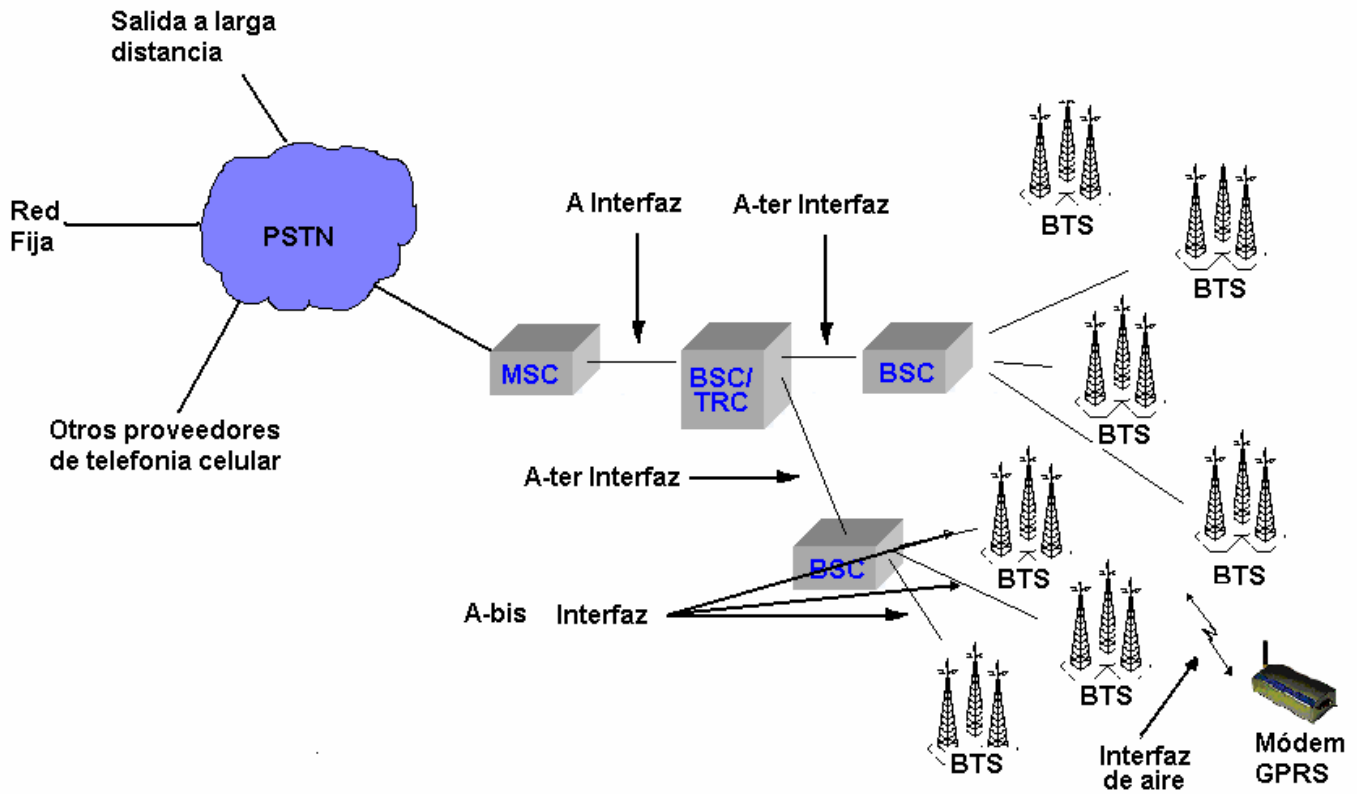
Salida a larga distancia

Red Fija

PSTN

Otros proveedores de telefonia celular

A Interfaz

A-ter Interfaz

MSC

BSC/ TRC

BSC

BTS

BTS

BTS

BTS

A-ter Interfaz

BSC

BTS

A-bis Interfaz

BTS

BTS

BTS

Interfaz de aire

Módem GPRS